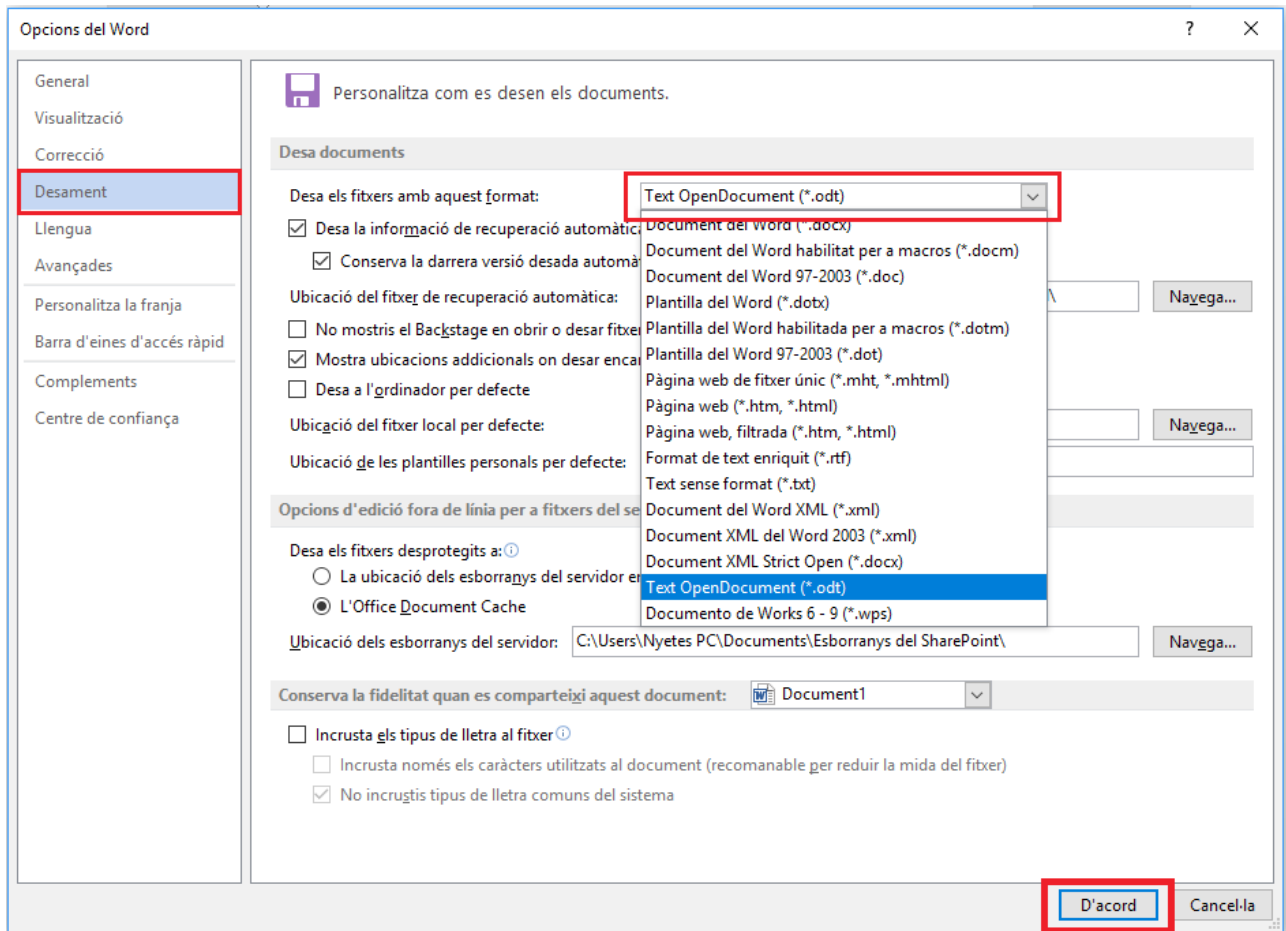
Opcions del Word
?
✕

General
Visualització
Correcció
Desament
Llengua
Avançades
Personalitza la franja
Barra d'eines d'accés ràpid
Complements
Centre de confiança

Personalitza com es desen els documents.

Desa documents

Desa els fitxers amb aquest format: Text OpenDocument (*.odt)
Desa la informació de recuperació automàtica
Conserva la darrera versió desada automà
Ubicació del fitxer de recuperació automàtica: \ Navega...
No mostris el Backstage en obrir o desar fitxer
Mostra ubicacions addicionals on desar enca
Desa a l'ordinador per defecte
Ubicació del fitxer local per defecte: Navega...
Ubicació de les plantilles personals per defecte:

Document del Word (*.docx)
Document del Word habilitat per a macros (*.docm)
Document del Word 97-2003 (*.doc)
Plantilla del Word (*.dotx)
Plantilla del Word habilitada per a macros (*.dotm)
Plantilla del Word 97-2003 (*.dot)
Pàgina web de fitxer únic (*.mht, *.mhtml)
Pàgina web (*.htm, *.html)
Pàgina web, filtrada (*.htm, *.html)
Format de text enriquit (*.rtf)
Text sense format (*.txt)
Document del Word XML (*.xml)
Document XML del Word 2003 (*.xml)
Document XML Strict Open (*.docx)
Text OpenDocument (*.odt)
Documento de Works 6 - 9 (*.wps)

Opcions d'edició fora de línia per a fitxers del se

Desa els fitxers desprotegits a:
La ubicació dels esborranys del servidor en
L'Office Document Cache
Ubicació dels esborranys del servidor: C:\Users\Nyetes PC\Documents\Esborranys del SharePoint\ Navega...

Conserva la fidelitat quan es comparteixi aquest document: Document1

Incrusta els tipus de lletra al fitxer
Incrusta només els caràcters utilitzats al document (recomanable per reduir la mida del fitxer)
No incrustis tipus de lletra comuns del sistema

D'acord
Cancel·la